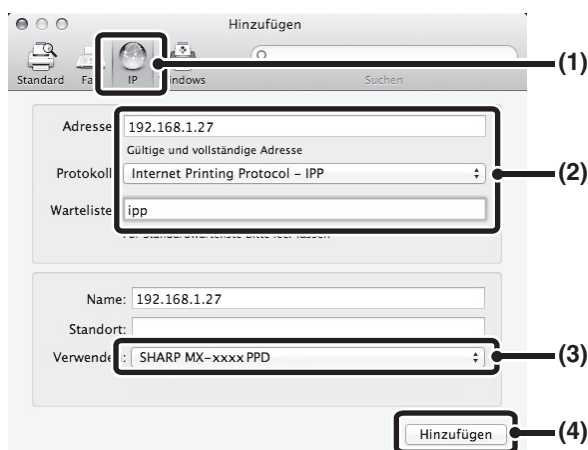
Hinzufügen

Standard Fa IP indows

Suchen

(1)

Adresse 192.168.1.27

Gültige und vollständige Adresse

Protokoll Internet Printing Protocol – IPP

Warteliste ipp

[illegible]

(2)

Name: 192.168.1.27

Standort:

Verwende : SHARP MX-xxxx PPD

(3)

Hinzufügen

(4)